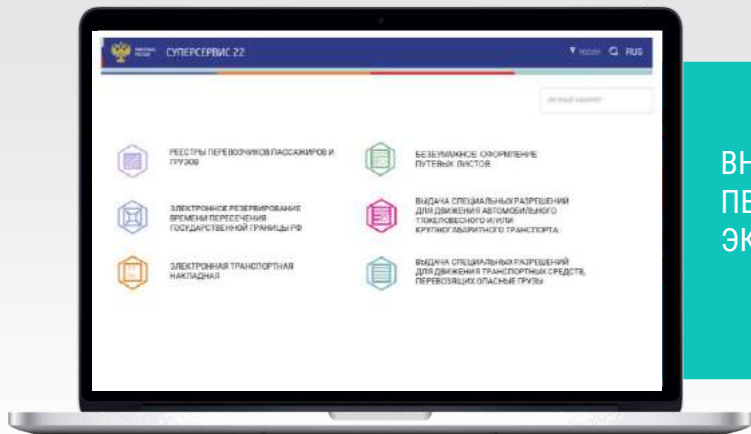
СУПЕРСЕРВИС 22

RUS

Личный кабинет

РЕЕСТРЫ ПЕРЕВОЗЧИКОВ ПАССАЖИРОВ И ГРУЗОВ

ЭЛЕКТРОННОЕ РЕЗЕРВИРОВАНИЕ ВРЕМЕНИ ПЕРЕСЕЧЕНИЯ ГОСУДАРСТВЕННОЙ ГРАНИЦЫ РФ

ЭЛЕКТРОННАЯ ТРАНСПОРТНАЯ НАКЛАДНАЯ

БЕЗБУМАЖНОЕ ОФОРМЛЕНИЕ ПУТЕВЫХ ЛИСТОВ

ВЫДАЧА СПЕЦИАЛЬНЫХ РАЗРЕШЕНИЙ ДЛЯ ДВИЖЕНИЯ АВТОМОБИЛЬНОГО ТЯЖЕЛОВЕСНОГО И/ИЛИ КРУПНОГАБАРИТНОГО ТРАНСПОРТА

ВЫДАЧА СПЕЦИАЛЬНЫХ РАЗРЕШЕНИЙ ДЛЯ ДВИЖЕНИЯ ТРАНСПОРТНЫХ СРЕДСТВ, ПЕРЕВОЗЯЩИХ ОПАСНЫЕ ГРУЗЫ

ВН
ПЕ
ЭК